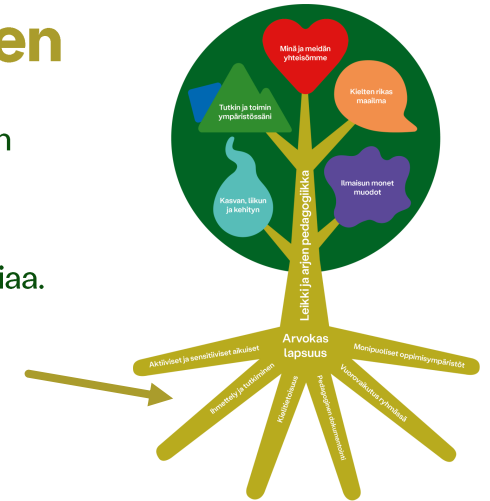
en

n

iaa.

Minä ja meidän yhteisömme

Tutkin ja toimin ympäristössäni

Kielten rikas maailma

Ilmaisun monet muodot

Kasvan, liikun ja kehityn

Leikki ja arjen pedagogiikka

Arvokas lapsuus

Aktiiviset ja sensitiiviset aikuiset

Monipuoliset oppimisympäristöt

Ihmettely ja tutkiminen

Kielitietoisuus

Pedagoginen dokumentointi

Vuorovaikutus ryhmässä